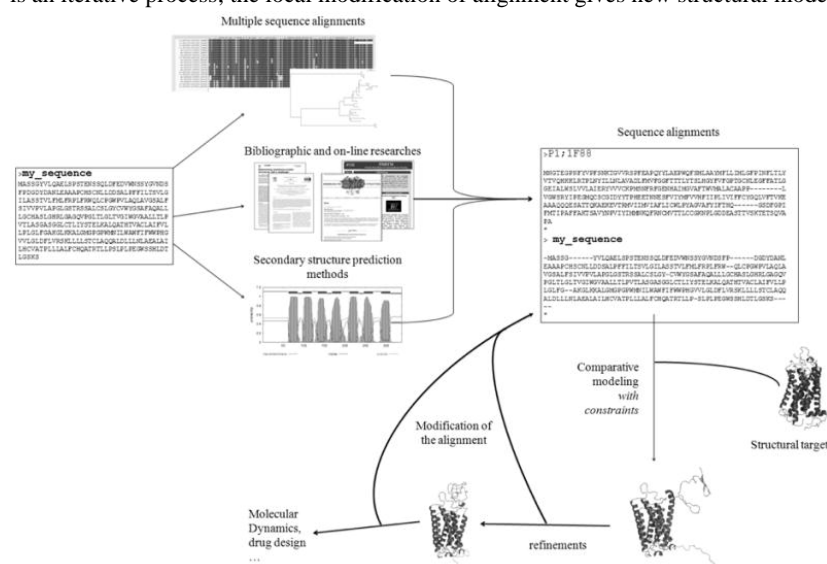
is an iterative process, the local modification of alignment gives new structural mode

Multiple sequence alignments

Bibliographic and on-line researches

Secondary structure prediction methods

>my_sequence
MASSGYVLQAELSPSTENSSQLDFEDVWNSSYGVNDSFPDGDYDANLEAAAPCHSCNLLDDSALPFFILTSVLGILASSTVLFMLFRPLFRWQLCPGWPVLAQLAVGSALFSIVVPVLAPGLGSTRSSALCSLGYCVWYGSAFAQALLLGCHASLGHRLGAGQVPGLTLGLTVGIWGVAALLTLPVTLASGASGGLCTLIYSTELKALQATHTVACLAIFVLLPLGLFGAKGLKKALGMGPGPWMNILWAWFIFWWPHGVVLGLDFLVRSKLLLLSTCLAQQALDLLLNLAEALAILHCVATPLLLALFCHQATRTLLPSLPLPEGWSSHLDTLGSKS

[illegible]

Sequence alignments

>P1;1F88
MNGTEGPNFYVPFSNKTGVVRSPFEAPQYYLAEPWQFSMLAAYMFLLIMLGFPINFLTLYVTVQHKKLRTPLNYILLNLAVADLFMVFGGFTTTLYTSLHGYFVFGPTGCNLEGFFATLGGEIALWSLVVLAIERYVVVCKPMSNFRFGENHAIMGVAFTWVMALACAAPP--------LVGWSRYIPEGMQCSCGIDYYTPHEETNNESFVIYMFVVHFIIPLIVIFFCYGQLVFTVKEAAAQQQESATTQKAEKEVTRMVIIMVIAFLICWLPYAGVAFYIFTHQ------GSDFGPIFMTIPAFFAKTSAVYNPVIYIMMNKQFRNCMVTTLCCGKNPLGDDEASTTVSKTETSQVAPA
*

> my_sequence

-MASSG------YVLQAELSPSTENSSQLDFEDVWNSSYGVNDSFP------DGDYDANLEAAAPCHSCNLLDDSALPFFILTSVLGILASSTVLFMLFRPLFRW--QLCPGWPVLAQLAVGSALFSIVVPVLAPGLGSTRSSALCSLGYCVWYGSAFAQALLLGCHASLGHRLGAGQVPGLTLGLTVGIWGVAALLTLPVTLASGASGGLCTLIYSTELKALQATHTVACLAIFVLLPLGLFG--AKGLKKALGMGPGPWMNILWAWFIFWWPHGVVLGLDFLVRSKLLLLSTCLAQQALDLLLNLAEALAILHCVATPLLLALFCHQATRTLLP-SLPLPEGWSSHLDTLGSKS-----
*

Comparative modeling with constraints

Structural target

Modification of the alignment

Molecular Dynamics, drug design
...

refinements